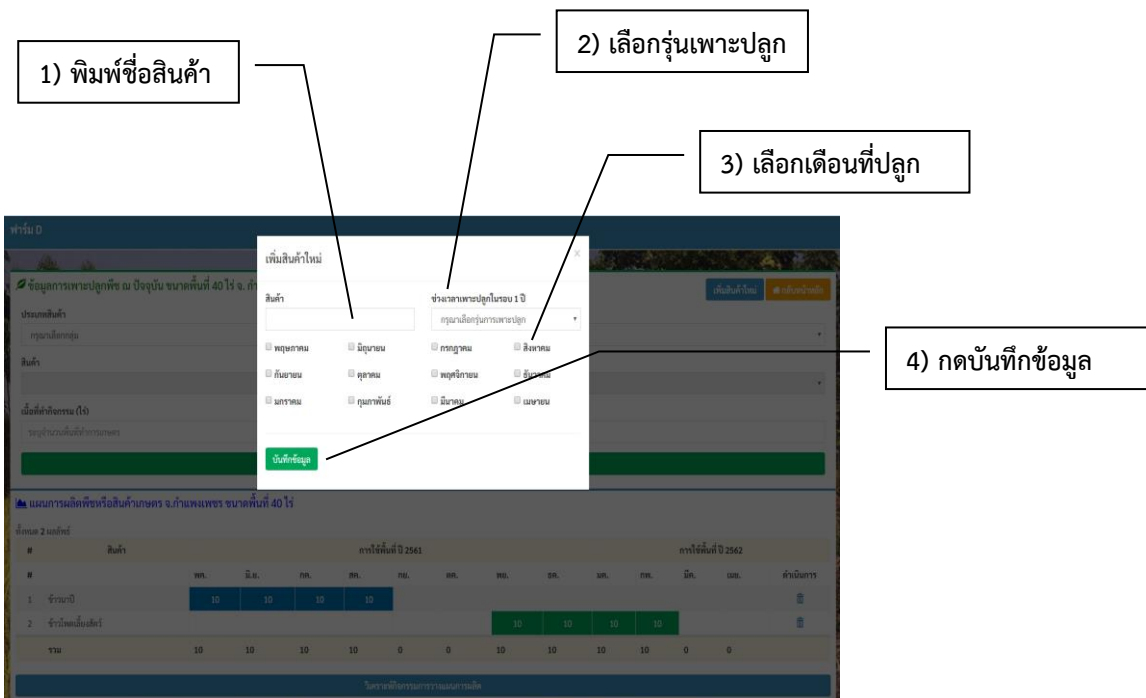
1) พิมพ์ชื่อสินค้า

2) เลือกรุ่นเพาะปลูก

3) เลือกเดือนที่ปลูก

4) กดบันทึกข้อมูล

ฟาร์ม D

ข้อมูลการเพาะปลูกพืช ณ ปัจจุบัน ขนาดพื้นที่ 40 ไร่ จ. กำ

ประเภทสินค้า
กรุณาเลือกกลุ่ม
สินค้า
เนื้อที่ทำกิจกรรม (ไร่)
ระบุจำนวนพื้นที่ทำการเกษตร

เพิ่มสินค้าใหม่
กลับหน้าหลัก

เพิ่มสินค้าใหม่
×
สินค้า
ช่วงเวลาเพาะปลูกในรอบ 1 ปี
กรุณาเลือกรุ่นการเพาะปลูก
พฤษภาคม
มิถุนายน
กรกฎาคม
สิงหาคม
กันยายน
ตุลาคม
พฤศจิกายน
ธันวาคม
มกราคม
กุมภาพันธ์
มีนาคม
เมษายน
บันทึกข้อมูล

แผนการผลิตพืชหรือสินค้าเกษตร จ.กำแพงเพชร ขนาดพื้นที่ 40 ไร่
ทั้งหมด 2 ผลลัพธ์

| # | สินค้า | การใช้พื้นที่ ปี 2561 | | | | | | | | | | การใช้พื้นที่ ปี 2562 | | |
|---|---|---|---|---|---|---|---|---|---|---|---|---|---|---|
| # | | พค. | มิ.ย. | กค. | สค. | กย. | ตค. | พย. | ธค. | มค. | กพ. | มีค. | เมย. | ดำเนินการ |
| 1 | ข้าวนาปี | 10 | 10 | 10 | 10 | | | | | | | | | |
| 2 | ข้าวโพดเลี้ยงสัตว์ | | | | | | | 10 | 10 | 10 | 10 | | | |
| | รวม | 10 | 10 | 10 | 10 | 0 | 0 | 10 | 10 | 10 | 10 | 0 | 0 | |

วิเคราะห์กิจกรรมการวางแผนการผลิต